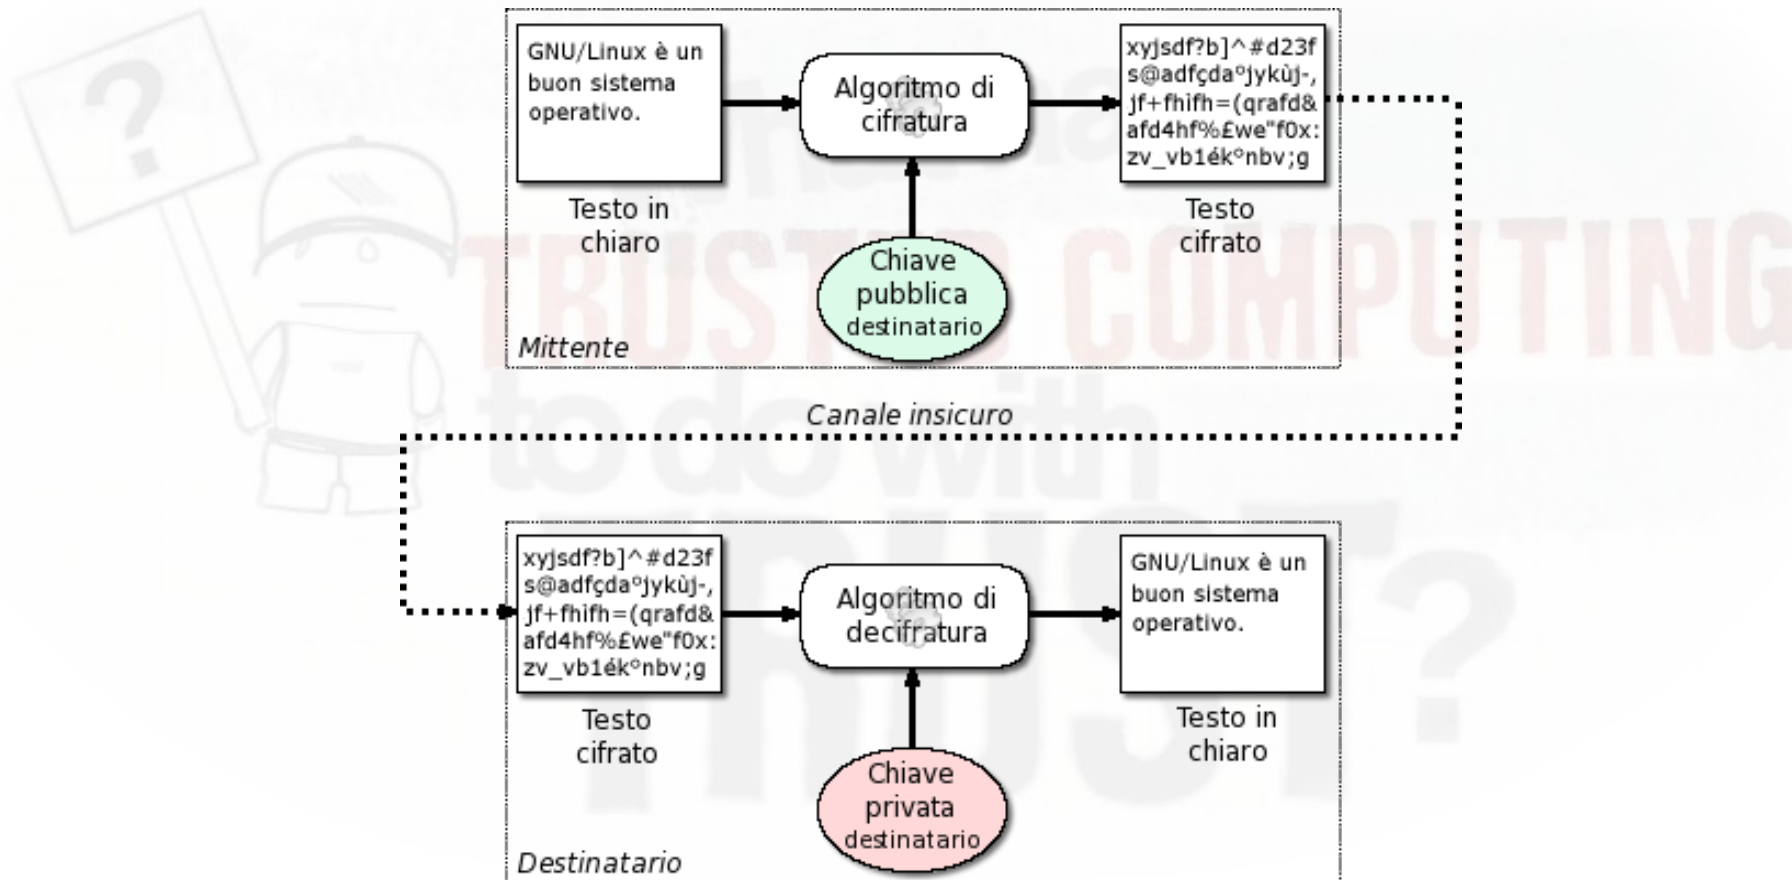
GNU/Linux è un buon sistema operativo.

Testo in chiaro

Algoritmo di cifratura

Chiave pubblica destinatario

xyjsdf?b]^#d23f s@adfçdaºjykùj-, jf+fhifh=(qrafd& afd4hf%£we"f0x: zv_vb1ék°nbv;g

Testo cifrato

Mittente

Canale insicuro

xyjsdf?b]^#d23f s@adfçdaºjykùj-, jf+fhifh=(qrafd& afd4hf%£we"f0x: zv_vb1ék°nbv;g

Testo cifrato

Algoritmo di decifratura

Chiave privata destinatario

GNU/Linux è un buon sistema operativo.

Testo in chiaro

Destinatario

TRUSTED COMPUTING to do with TRUST?